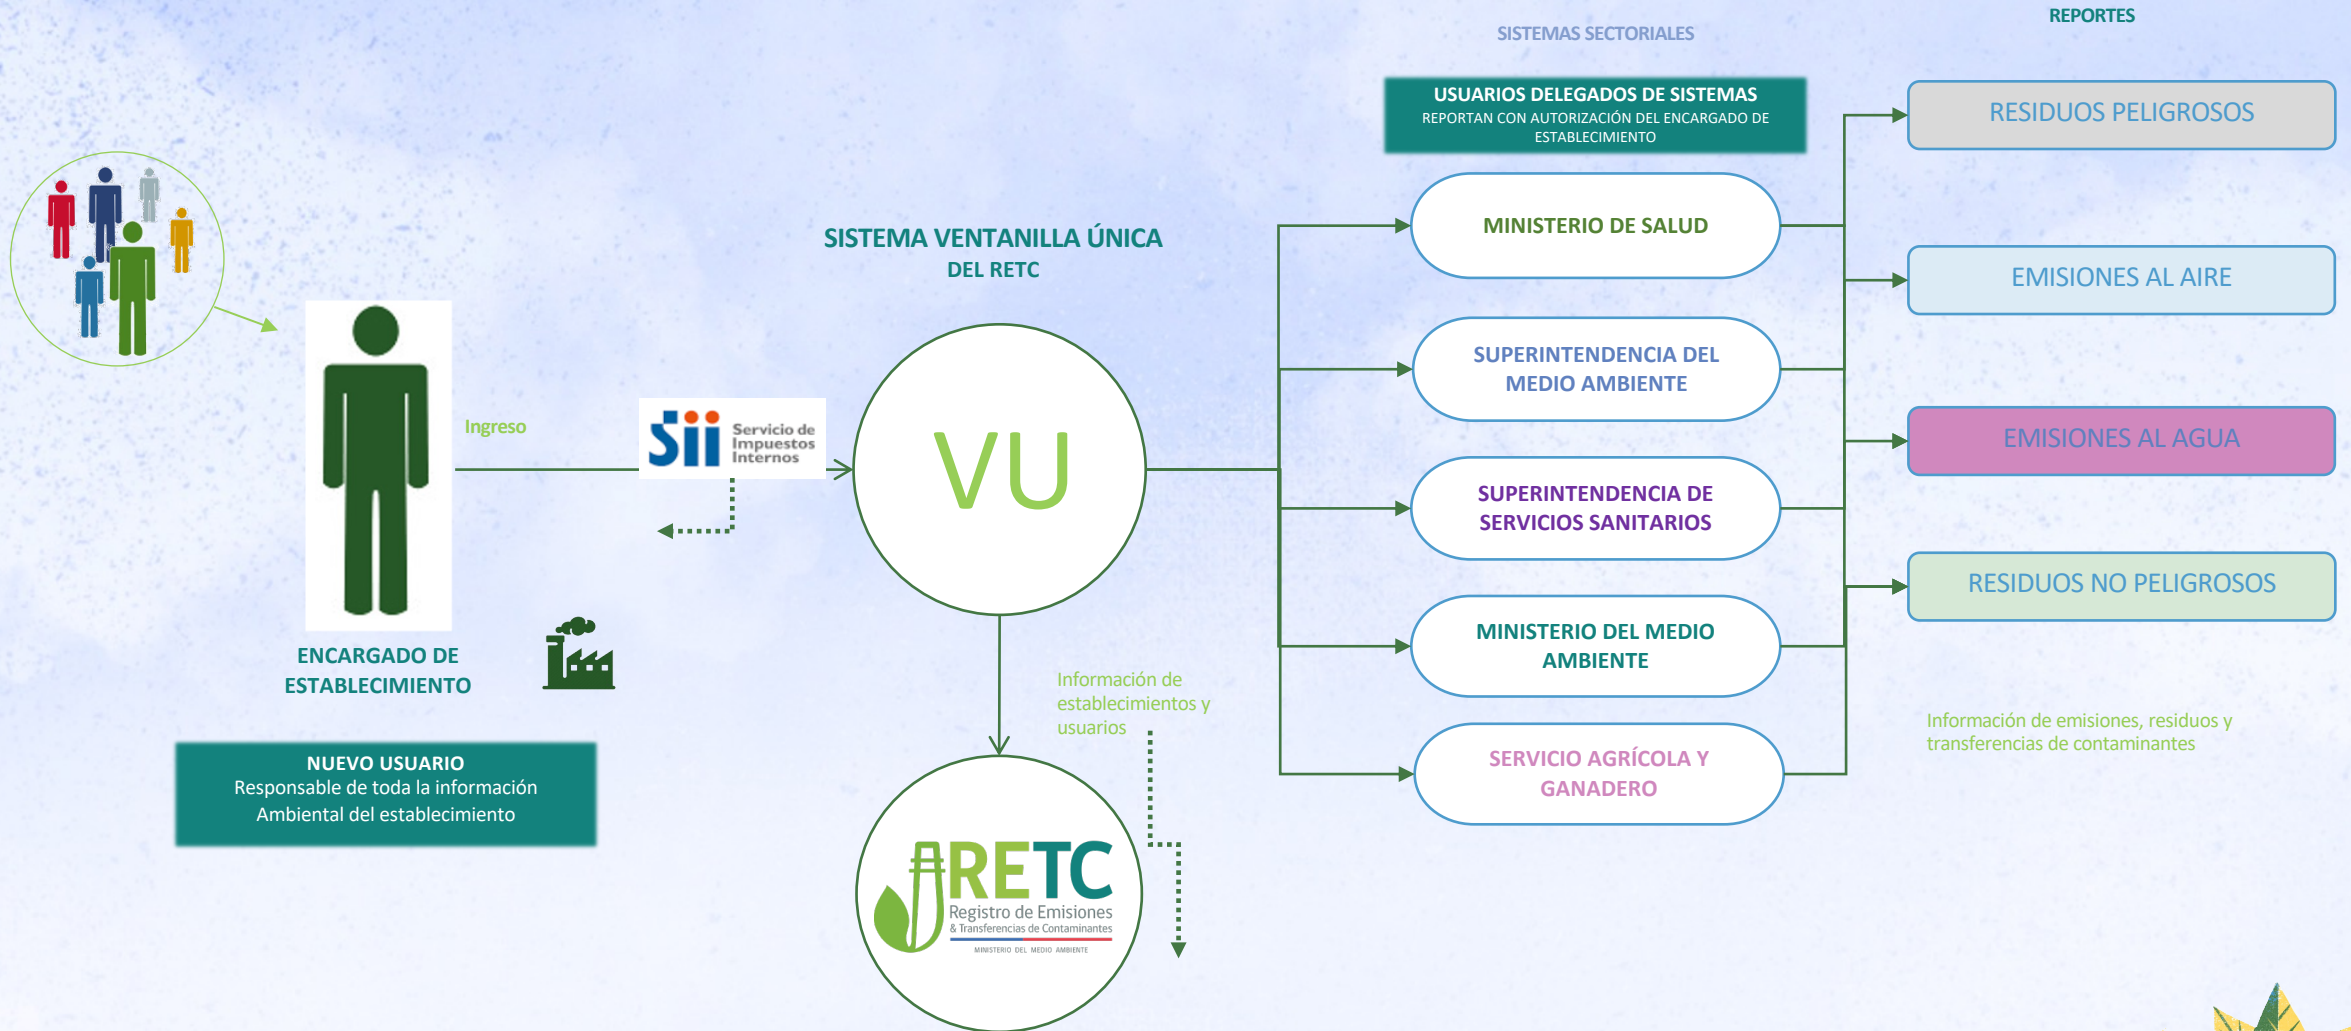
REPORTES

SISTEMAS SECTORIALES

USUARIOS DELEGADOS DE SISTEMAS
REPORTAN CON AUTORIZACIÓN DEL ENCARGADO DE ESTABLECIMIENTO

RESIDUOS PELIGROSOS

MINISTERIO DE SALUD

EMISIONES AL AIRE

SISTEMA VENTANILLA ÚNICA
DEL RETC

SUPERINTENDENCIA DEL MEDIO AMBIENTE

EMISIONES AL AGUA

Ingreso

Sii Servicio de Impuestos Internos

VU

SUPERINTENDENCIA DE SERVICIOS SANITARIOS

RESIDUOS NO PELIGROSOS

ENCARGADO DE ESTABLECIMIENTO

MINISTERIO DEL MEDIO AMBIENTE

Información de establecimientos y usuarios

Información de emisiones, residuos y transferencias de contaminantes

NUEVO USUARIO
Responsable de toda la información Ambiental del establecimiento

SERVICIO AGRÍCOLA Y GANADERO

RETC
Registro de Emisiones & Transferencias de Contaminantes
MINISTERIO DEL MEDIO AMBIENTE